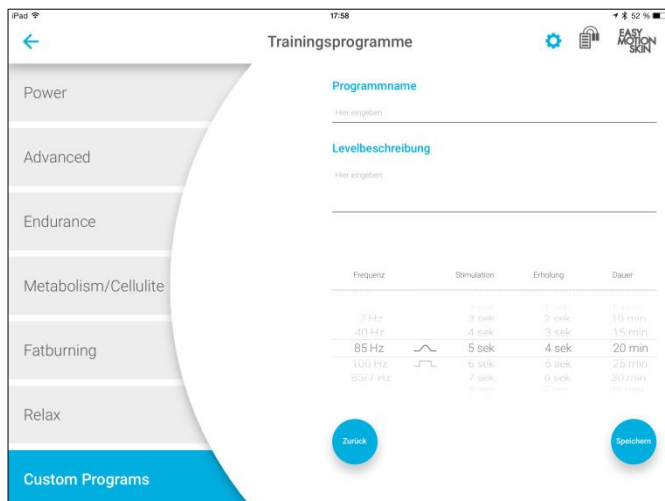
iPad
17:58
52 %

Trainingsprogramme

EASY MOTION SKIN

Power

Advanced

Endurance

Metabolism/Cellulite

Fatburning

Relax

Custom Programs

Programmname

Hier eingeben

Levelbeschreibung

Hier eingeben

| Frequenz | | Stimulation | Erholung | Dauer |
|---|---|---|---|---|
| 7 Hz | | 3 sek | 2 sek | 10 min |
| 40 Hz | | 4 sek | 3 sek | 15 min |
| 85 Hz | | 5 sek | 4 sek | 20 min |
| 100 Hz | | 6 sek | 5 sek | 25 min |
| 85/7 Hz | | 7 sek | 6 sek | 30 min |

Zurück

Speichern